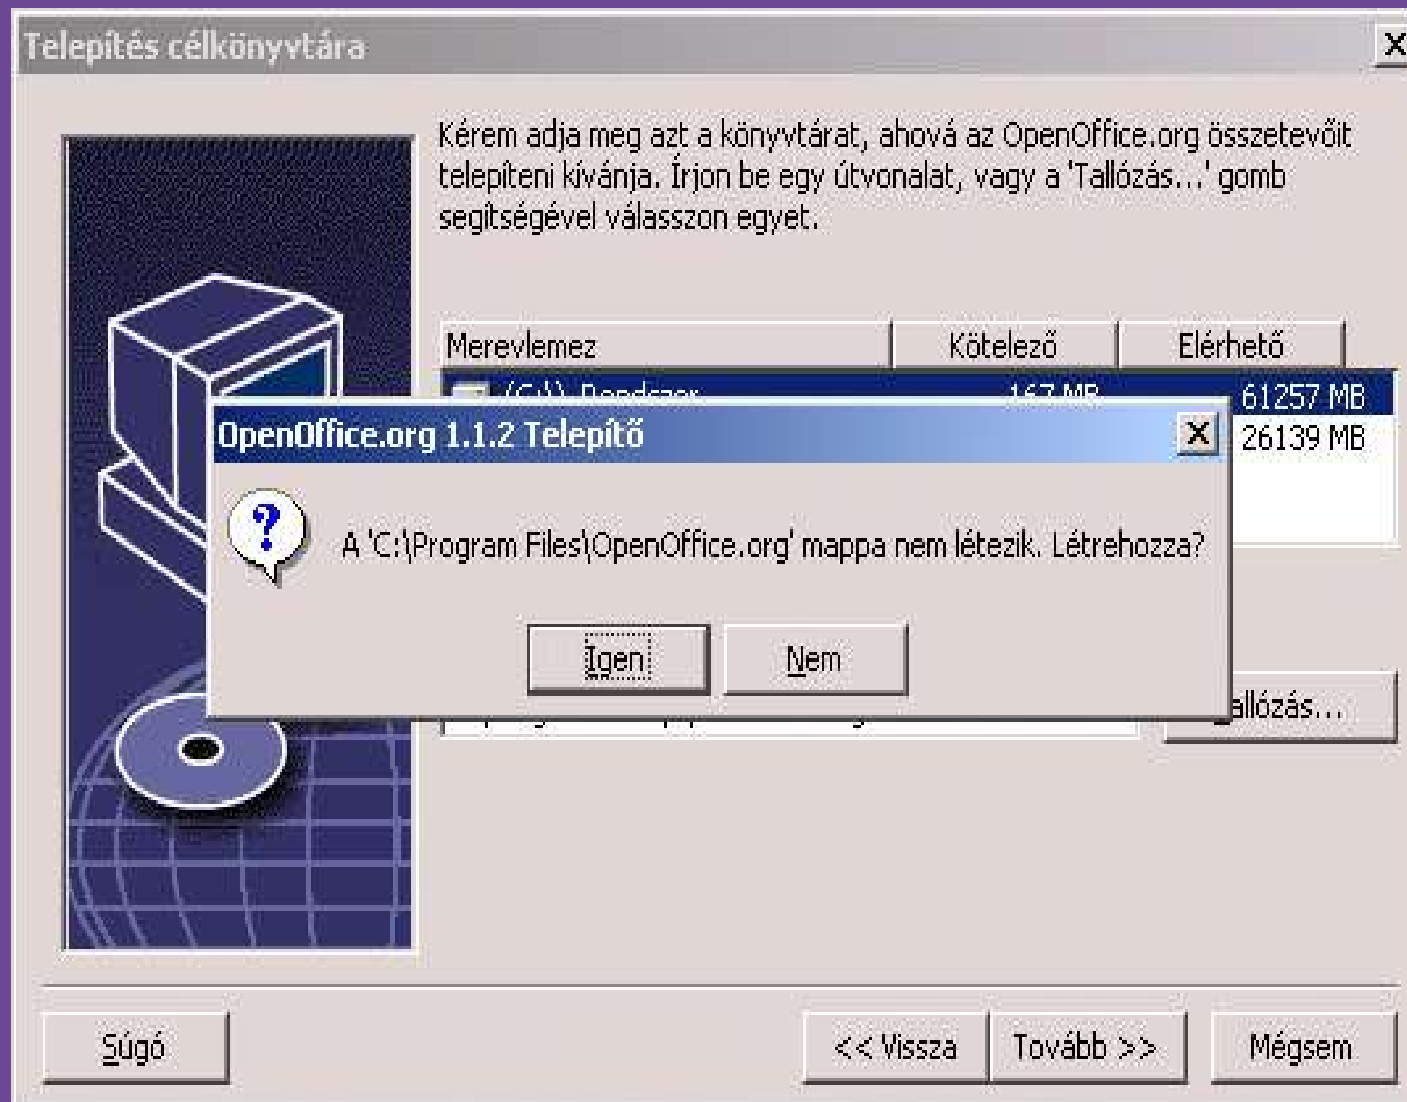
Telepítés célkönyvtára

X

Kérem adja meg azt a könyvtárat, ahová az OpenOffice.org összetevőit telepíteni kívánja. Írjon be egy útvonalat, vagy a 'Tallózás...' gomb segítségével válasszon egyet.

| Merevlemez | Kötelező | Elérhető |
|---|---|---|
| (C:\) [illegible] | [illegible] | 61257 MB |
| | | 26139 MB |

OpenOffice.org 1.1.2 Telepítő

X

A 'C:\Program Files\OpenOffice.org' mappa nem létezik. Létrehozza?

Igen

Nem

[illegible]allózás...

Súgó

<< Vissza

Tovább >>

Mégsem